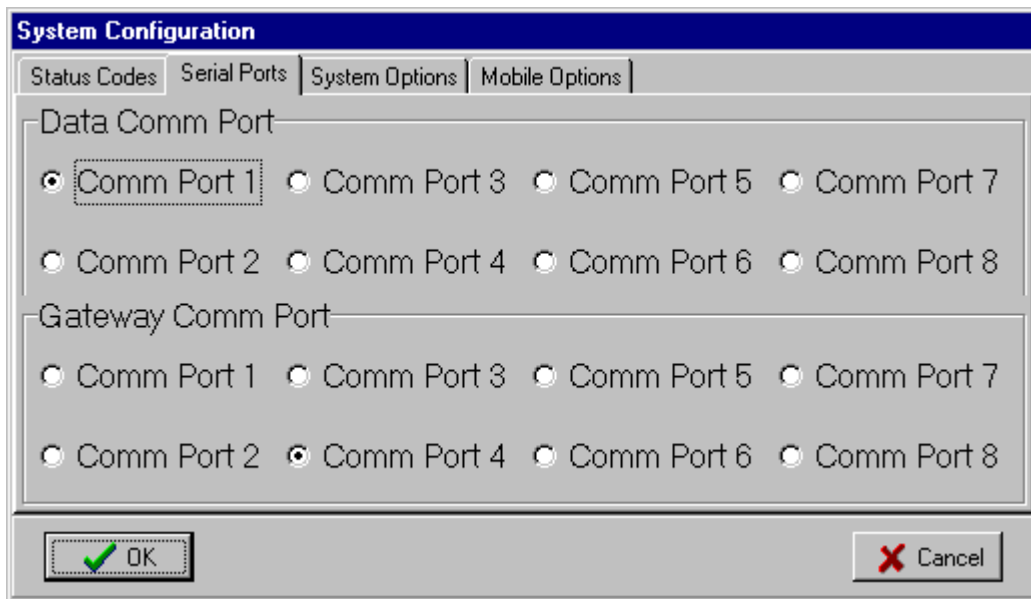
System Configuration

Status Codes | Serial Ports | System Options | Mobile Options

Data Comm Port

Comm Port 1 Comm Port 3 Comm Port 5 Comm Port 7

Comm Port 2 Comm Port 4 Comm Port 6 Comm Port 8

Gateway Comm Port

Comm Port 1 Comm Port 3 Comm Port 5 Comm Port 7

Comm Port 2 Comm Port 4 Comm Port 6 Comm Port 8

OK

Cancel